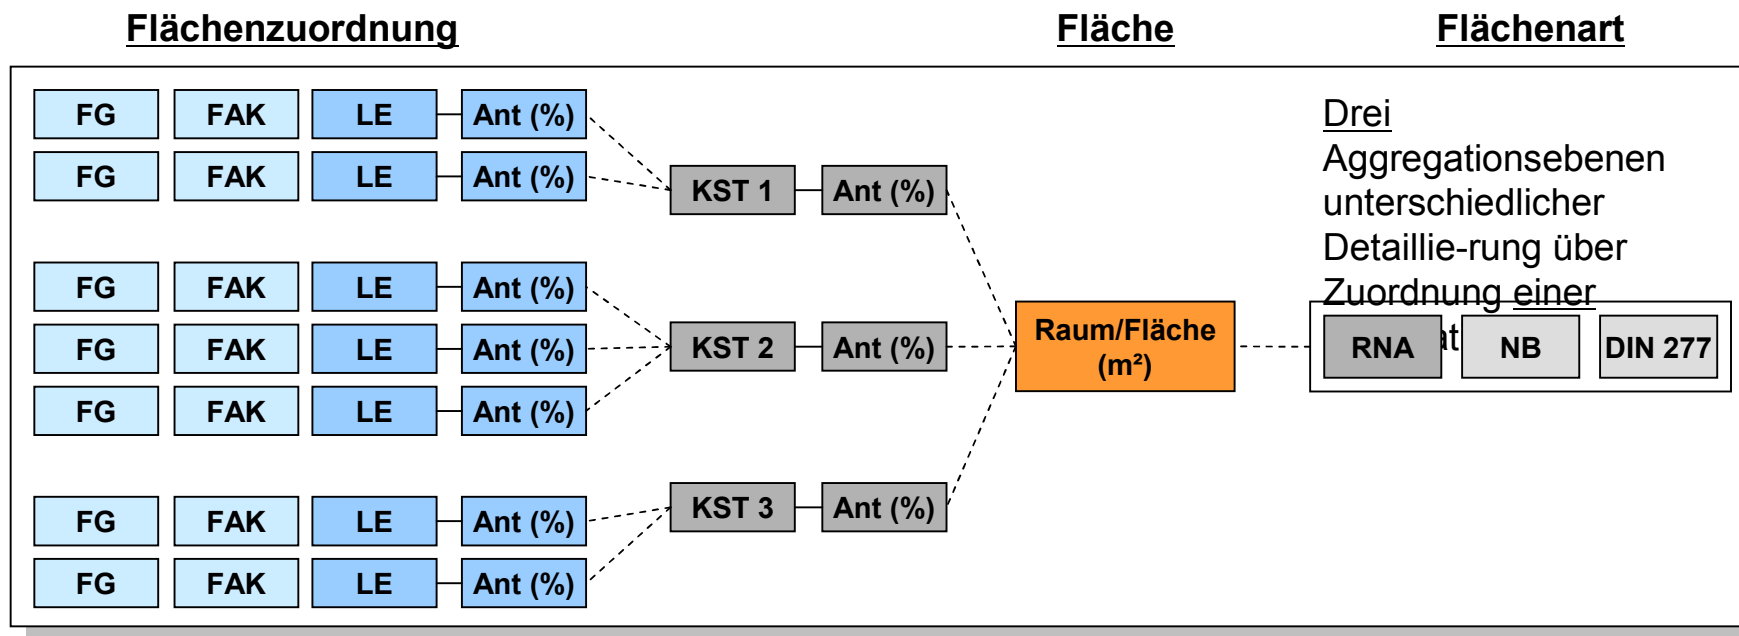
Flächenzuordnung

Fläche

Flächenart

FG FAK LE Ant (%)

FG FAK LE Ant (%)

KST 1 Ant (%)

FG FAK LE Ant (%)

FG FAK LE Ant (%)

FG FAK LE Ant (%)

KST 2 Ant (%)

FG FAK LE Ant (%)

FG FAK LE Ant (%)

KST 3 Ant (%)

Raum/Fläche (m²)

Drei Aggregationsebenen unterschiedlicher Detaillie-rung über Zuordnung einer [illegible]t

RNA NB DIN 277